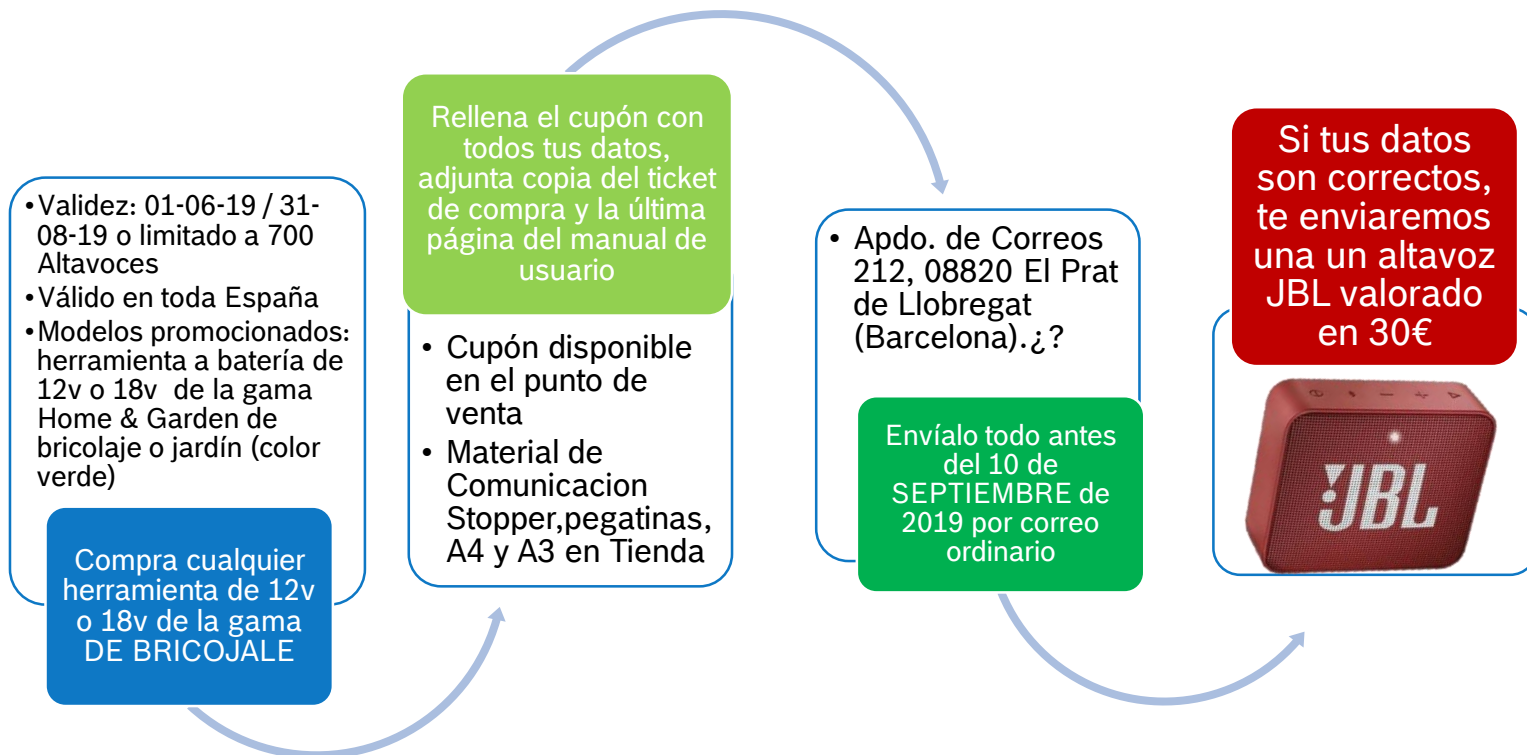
• Validez: 01-06-19 / 31-08-19 o limitado a 700 Altavoces
• Válido en toda España
• Modelos promocionados: herramienta a batería de 12v o 18v de la gama Home & Garden de bricolaje o jardín (color verde)

Compra cualquier herramienta de 12v o 18v de la gama DE BRICOJALE

Rellena el cupón con todos tus datos, adjunta copia del ticket de compra y la última página del manual de usuario

• Cupón disponible en el punto de venta
• Material de Comunicacion Stopper,pegatinas, A4 y A3 en Tienda

• Apdo. de Correos 212, 08820 El Prat de Llobregat (Barcelona).¿?

Envíalo todo antes del 10 de SEPTIEMBRE de 2019 por correo ordinario

Si tus datos son correctos, te enviaremos una un altavoz JBL valorado en 30€

JBL